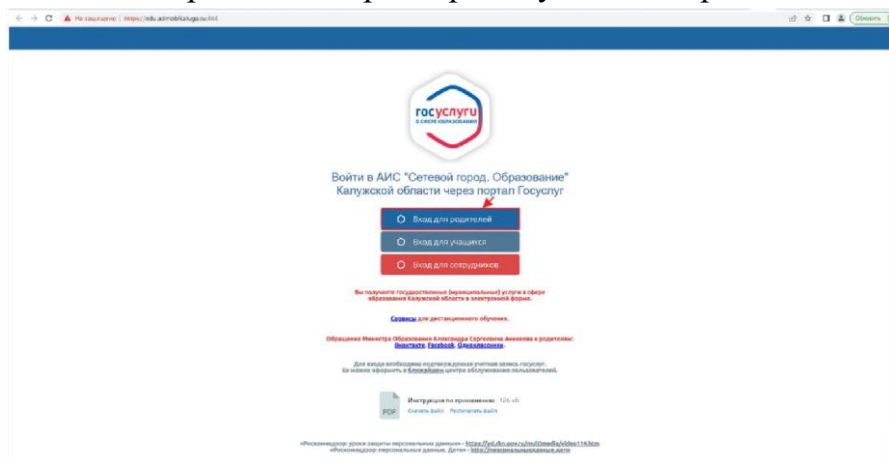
Не защищено | https://edu.admoblkaluga.ru:444

Обновить

госуслуги
в сфере образования

Войти в АИС "Сетевой город. Образование" Калужской области через портал Госуслуг

Вход для родителей

Вход для учащихся

Вход для сотрудников

Вы получаете государственные (муниципальные) услуги в сфере образования Калужской области в электронной форме.

Сервисы для дистанционного обучения.

Обращение Министра Образования Александра Сергеевича Аникеева к родителям: Instagram, Facebook, Одноклассники.

Для входа необходима подтвержденная учетная запись Госуслуг. Ее можно оформить в ближайшем центре обслуживания пользователей.

PDF Инструкция по применению 126 kb
Скачать файл Распечатать файл

«Роскомнадзор: уроки защиты персональных данных» - https://pd.rkn.gov.ru/multimedia/video114.htm
«Роскомнадзор: персональные данные. Дети» - http://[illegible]